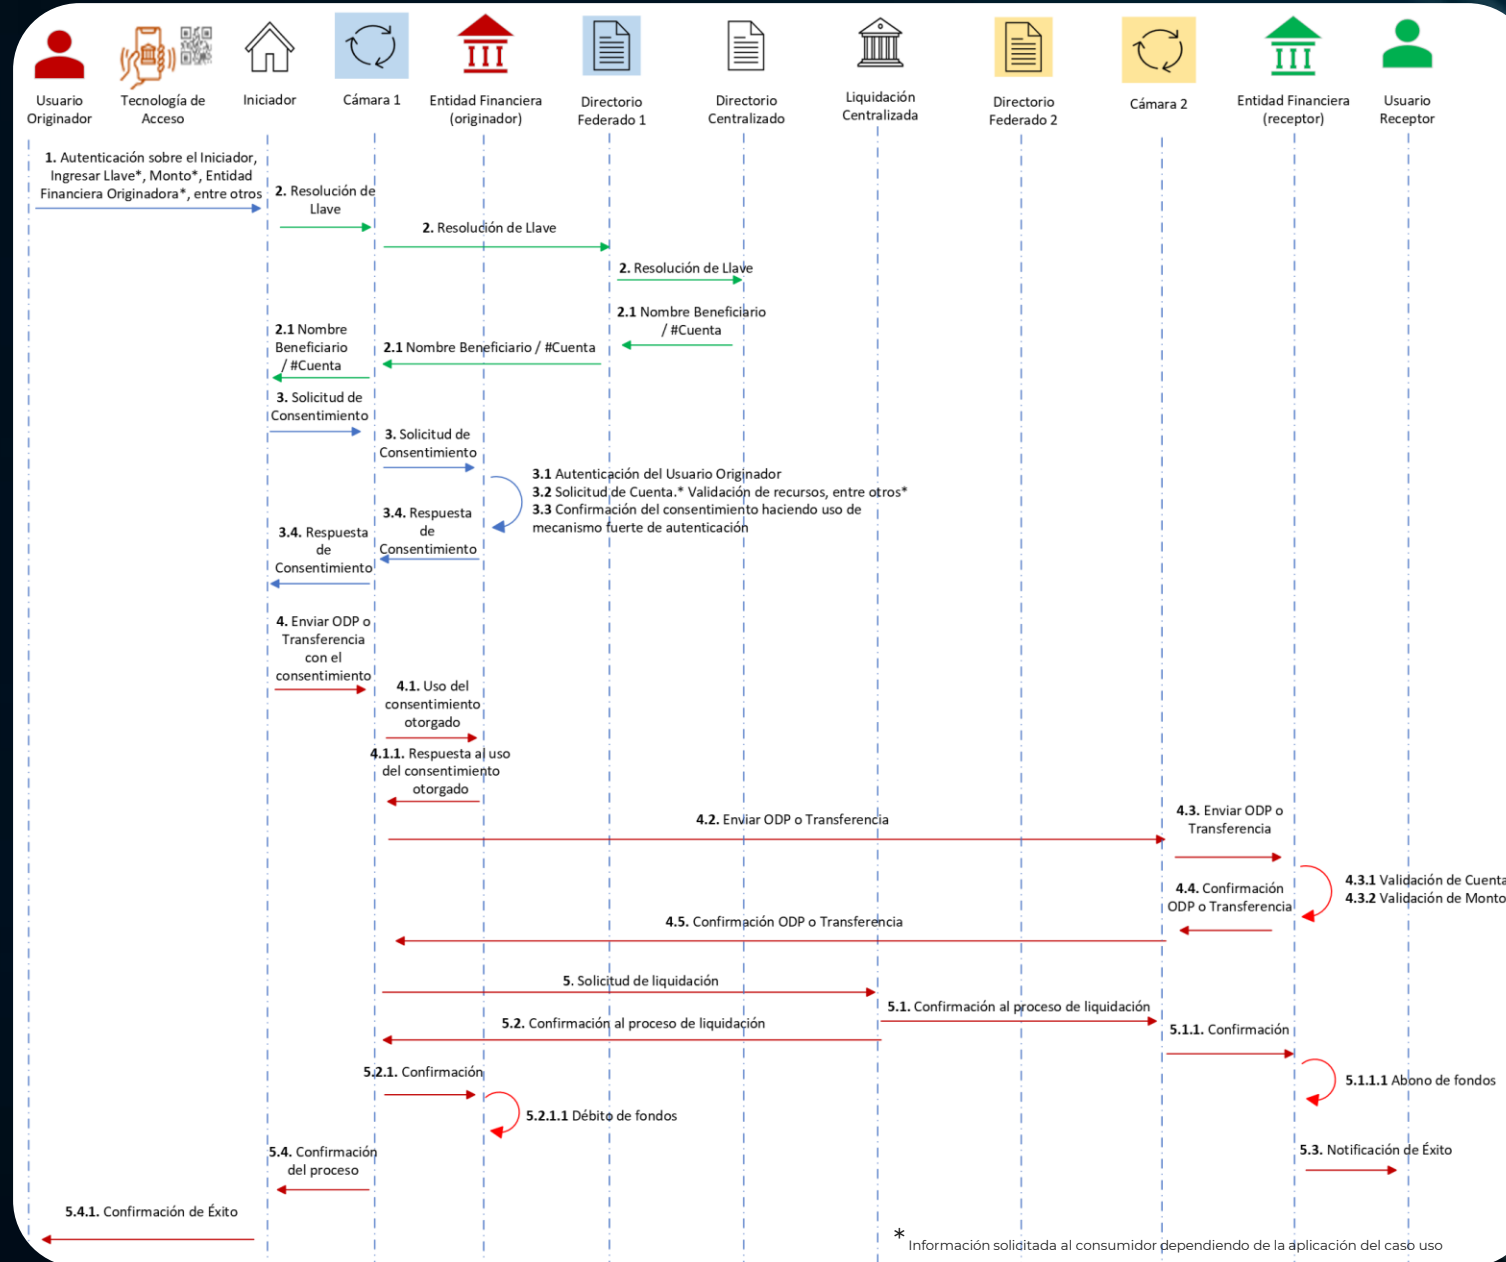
Usuario Originador

Tecnología de Acceso

Iniciador

Cámara 1

Entidad Financiera (originador)

Directorio Federado 1

Directorio Centralizado

Liquidación Centralizada

Directorio Federado 2

Cámara 2

Entidad Financiera (receptor)

Usuario Receptor

**1.** Autenticación sobre el Iniciador, Ingresar Llave*, Monto*, Entidad Financiera Originadora*, entre otros

**2.** Resolución de Llave

**2.** Resolución de Llave

**2.** Resolución de Llave

**2.1** Nombre Beneficiario / #Cuenta

**2.1** Nombre Beneficiario / #Cuenta

**2.1** Nombre Beneficiario / #Cuenta

**3.** Solicitud de Consentimiento

**3.** Solicitud de Consentimiento

**3.1** Autenticación del Usuario Originador
**3.2** Solicitud de Cuenta.* Validación de recursos, entre otros*
**3.3** Confirmación del consentimiento haciendo uso de mecanismo fuerte de autenticación

**3.4.** Respuesta de Consentimiento

**3.4.** Respuesta de Consentimiento

**4.** Enviar ODP o Transferencia con el consentimiento

**4.1.** Uso del consentimiento otorgado

**4.1.1.** Respuesta al uso del consentimiento otorgado

**4.2.** Enviar ODP o Transferencia

**4.3.** Enviar ODP o Transferencia

**4.3.1** Validación de Cuenta
**4.3.2** Validación de Monto

**4.4.** Confirmación ODP o Transferencia

**4.5.** Confirmación ODP o Transferencia

**5.** Solicitud de liquidación

**5.1.** Confirmación al proceso de liquidación

**5.2.** Confirmación al proceso de liquidación

**5.1.1.** Confirmación

**5.1.1.1** Abono de fondos

**5.2.1.** Confirmación

**5.2.1.1** Débito de fondos

**5.4.** Confirmación del proceso

**5.3.** Notificación de Éxito

**5.4.1.** Confirmación de Éxito

* Información solicitada al consumidor dependiendo de la aplicación del caso uso